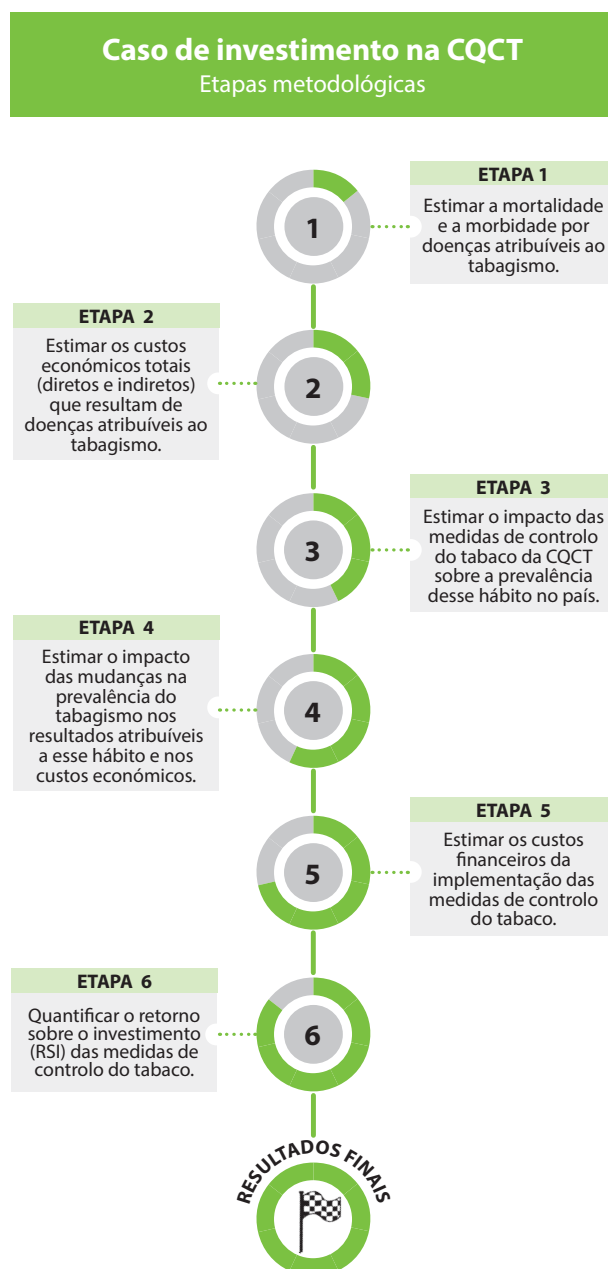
Caso de investimento na CQCT
Etapas metodológicas

1

ETAPA 1
Estimar a mortalidade e a morbidade por doenças atribuíveis ao tabagismo.

ETAPA 2
Estimar os custos económicos totais (diretos e indiretos) que resultam de doenças atribuíveis ao tabagismo.

2

3

ETAPA 3
Estimar o impacto das medidas de controlo do tabaco da CQCT sobre a prevalência desse hábito no país.

ETAPA 4
Estimar o impacto das mudanças na prevalência do tabagismo nos resultados atribuíveis a esse hábito e nos custos económicos.

4

5

ETAPA 5
Estimar os custos financeiros da implementação das medidas de controlo do tabaco.

ETAPA 6
Quantificar o retorno sobre o investimento (RSI) das medidas de controlo do tabaco.

6

RESULTADOS FINAIS